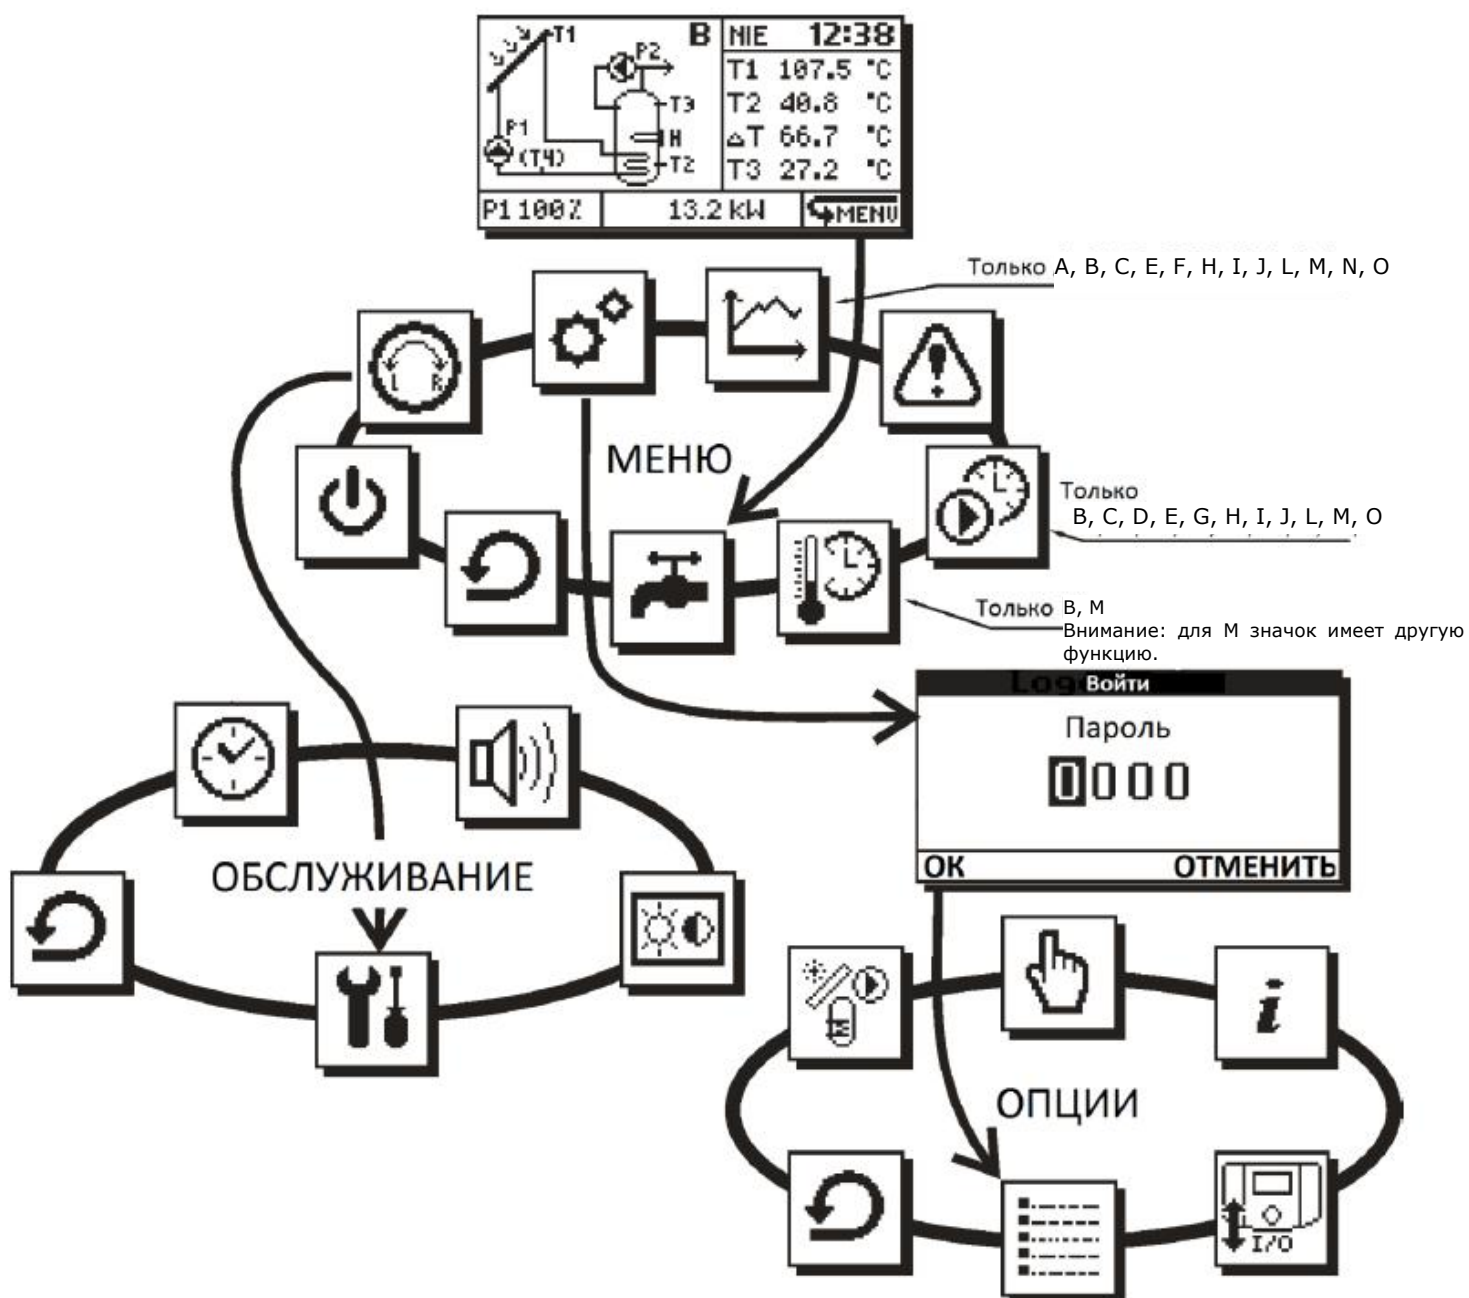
T1
B
P2
T3
H
P1
(T4)
T2
NIE 12:38
T1 107.5 °C
T2 40.8 °C
△T 66.7 °C
T3 27.2 °C
P1 100% 13.2 kW MENU

Только A, B, C, E, F, H, I, J, L, M, N, O

L R

МЕНЮ

Только B, C, D, E, G, H, I, J, L, M, O

Только B, M
Внимание: для M значок имеет другую функцию.

Войти
Пароль
0000
OK ОТМЕНИТЬ

ОБСЛУЖИВАНИЕ

ОПЦИИ

I/O